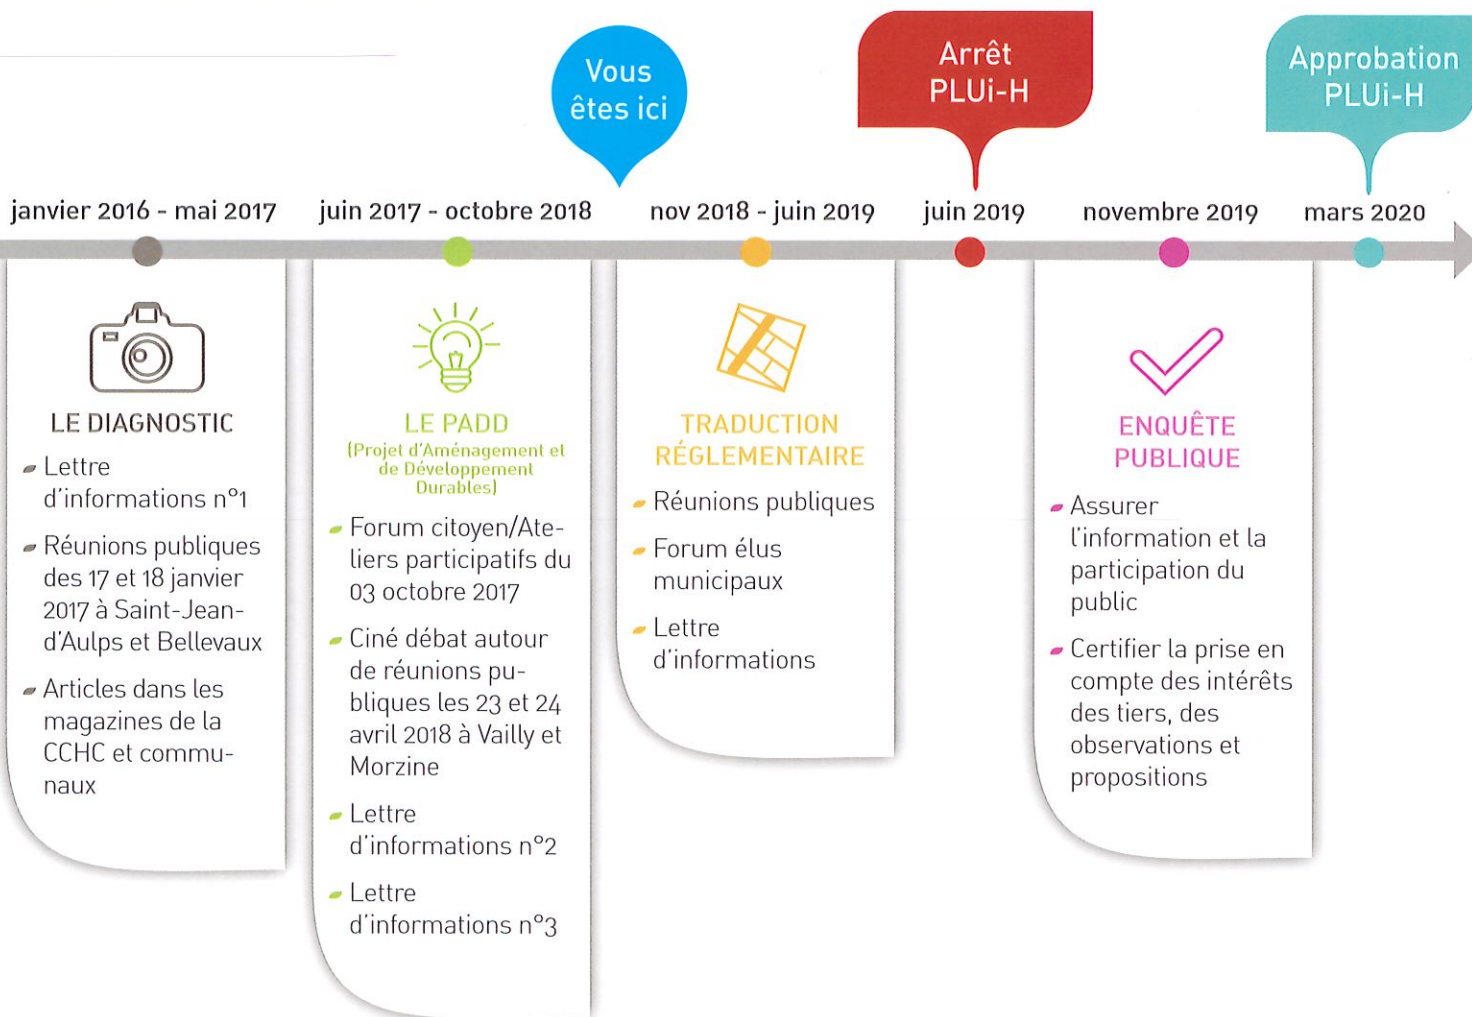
Vous êtes ici

Arrêt PLUi-H

Approbation PLUi-H

janvier 2016 - mai 2017

juin 2017 - octobre 2018

nov 2018 - juin 2019

juin 2019

novembre 2019

mars 2020

LE DIAGNOSTIC

- Lettre d'informations n°1
- Réunions publiques des 17 et 18 janvier 2017 à Saint-Jean-d'Aulps et Bellevaux
- Articles dans les magazines de la CCHC et communaux

LE PADD
(Projet d'Aménagement et de Développement Durables)

- Forum citoyen/Ateliers participatifs du 03 octobre 2017
- Ciné débat autour de réunions publiques les 23 et 24 avril 2018 à Vailly et Morzine
- Lettre d'informations n°2
- Lettre d'informations n°3

TRADUCTION RÉGLEMENTAIRE

- Réunions publiques
- Forum élus municipaux
- Lettre d'informations

ENQUÊTE PUBLIQUE

- Assurer l'information et la participation du public
- Certifier la prise en compte des intérêts des tiers, des observations et propositions